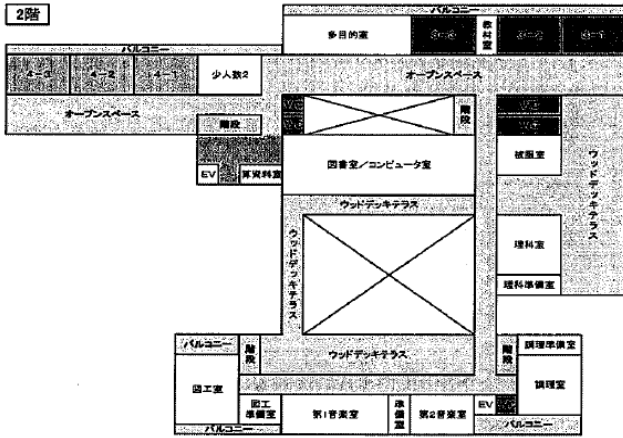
2階

バルコニー

多目的室

3-3

教材室

3-2

3-1

バルコニー

4-3

4-2

4-1

少人数2

オープンスペース

オープンスペース

WC

WC

階段

WC

WC

階段

EV

算資料室

図書室／コンピュータ室

被服室

ウッドデッキテラス

ウッドデッキテラス

ウッドデッキテラス

理科室

理科準備室

バルコニー

階段

ウッドデッキテラス

階段

調理準備室

調理室

図工室

図工準備室

第1音楽室

準備室

第2音楽室

EV

バルコニー

バルコニー